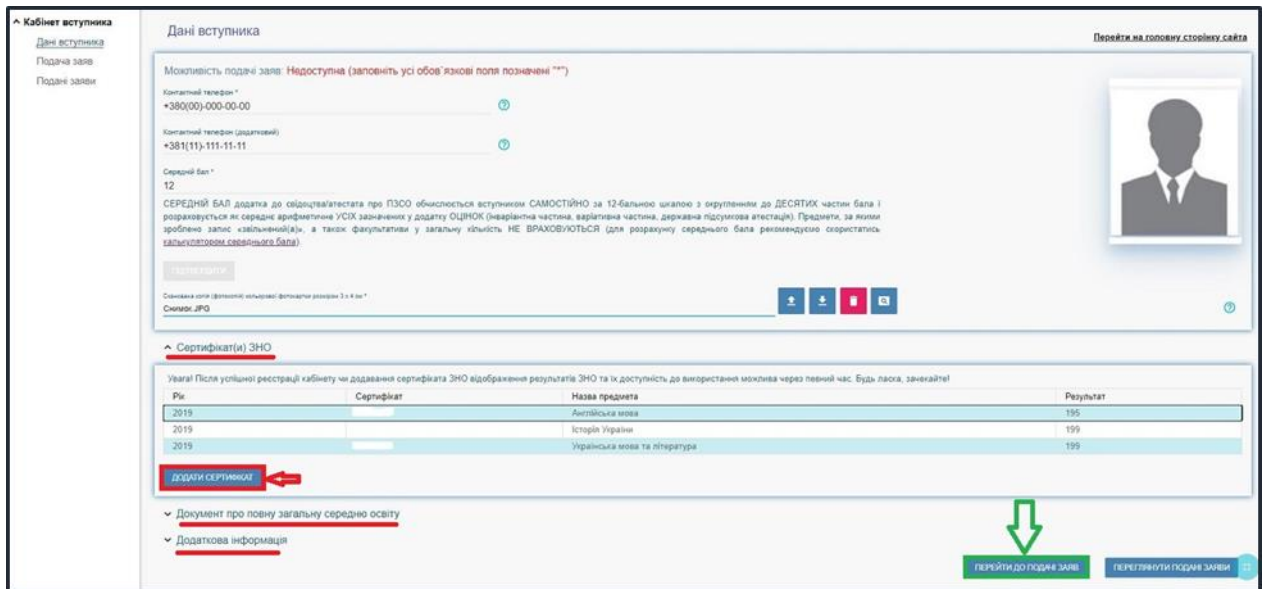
^ Кабінет вступника
Дані вступника
Подача заяв
Подані заяви

Дані вступника

Перейти на головну сторінку сайта

Можливість подачі заяв: Недоступна (заповніть усі обов`язкові поля позначені "*")

Контактний телефон *
+380(00)-000-00-00

Контактний телефон (додатковий)
+381(11)-111-11-11

Середній бал *
12

СЕРЕДНІЙ БАЛ додатка до свідоцтва/атестата про ПЗСО обчислюється вступником САМОСТІЙНО за 12-бальною шкалою з округленням до ДЕСЯТИХ частин бала і розраховується як середнє арифметичне УСІХ зазначених у додатку ОЦІНОК (інваріантна частина, варіативна частина, державна підсумкова атестація). Предмети, за якими зроблено запис «звільнений(а)», а також факультативи у загальну кількість НЕ ВРАХОВУЮТЬСЯ (для розрахунку середнього бала рекомендуємо скористатись калькулятором середнього бала).

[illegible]

Сканована копія (фотокопія) кольорової фотокартки розміром 3 x 4 см *
Снимок.JPG

^ Сертифікат(и) ЗНО

Увага! Після успішної реєстрації кабінету чи додавання сертифіката ЗНО відображення результатів ЗНО та їх доступність до використання можлива через певний час. Будь ласка, зачекайте!

| Рік | Сертифікат | Назва предмета | Результат |
|---|---|---|---|
| 2019 | | Англійська мова | 195 |
| 2019 | | Історія України | 199 |
| 2019 | | Українська мова та література | 199 |

ДОДАТИ СЕРТИФІКАТ

˅ Документ про повну загальну середню освіту
˅ Додаткова інформація

ПЕРЕЙТИ ДО ПОДАЧІ ЗАЯВ
ПЕРЕГЛЯНУТИ ПОДАНІ ЗАЯВИ